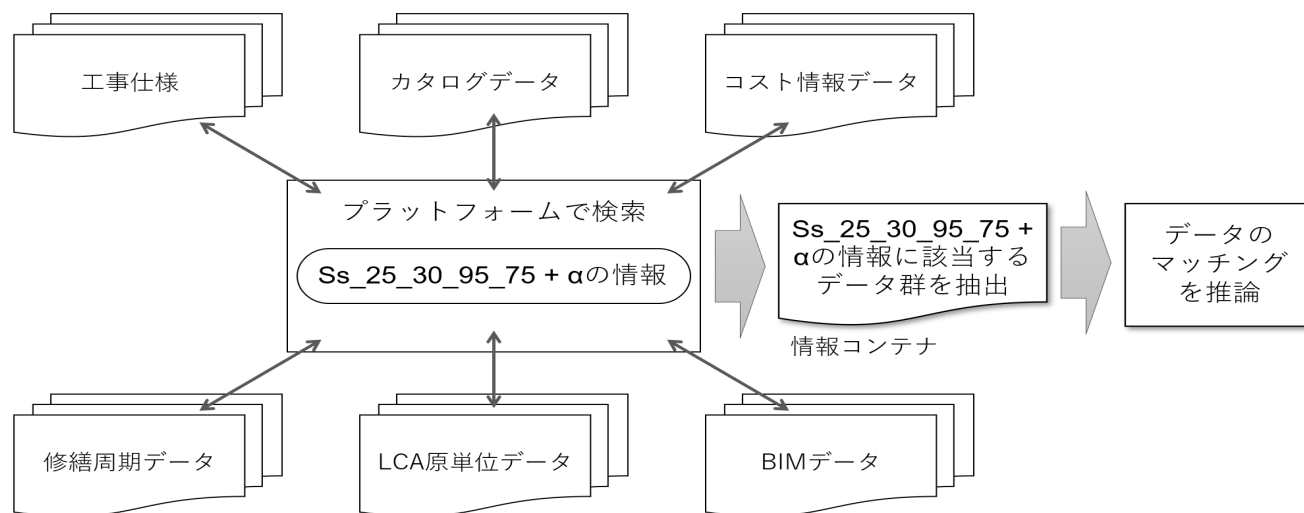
工事仕様

カタログデータ

コスト情報データ

プラットフォームで検索

Ss_25_30_95_75 + αの情報

Ss_25_30_95_75 + αの情報に該当するデータ群を抽出

情報コンテナ

データのマッチングを推論

修繕周期データ

LCA原単位データ

BIMデータ